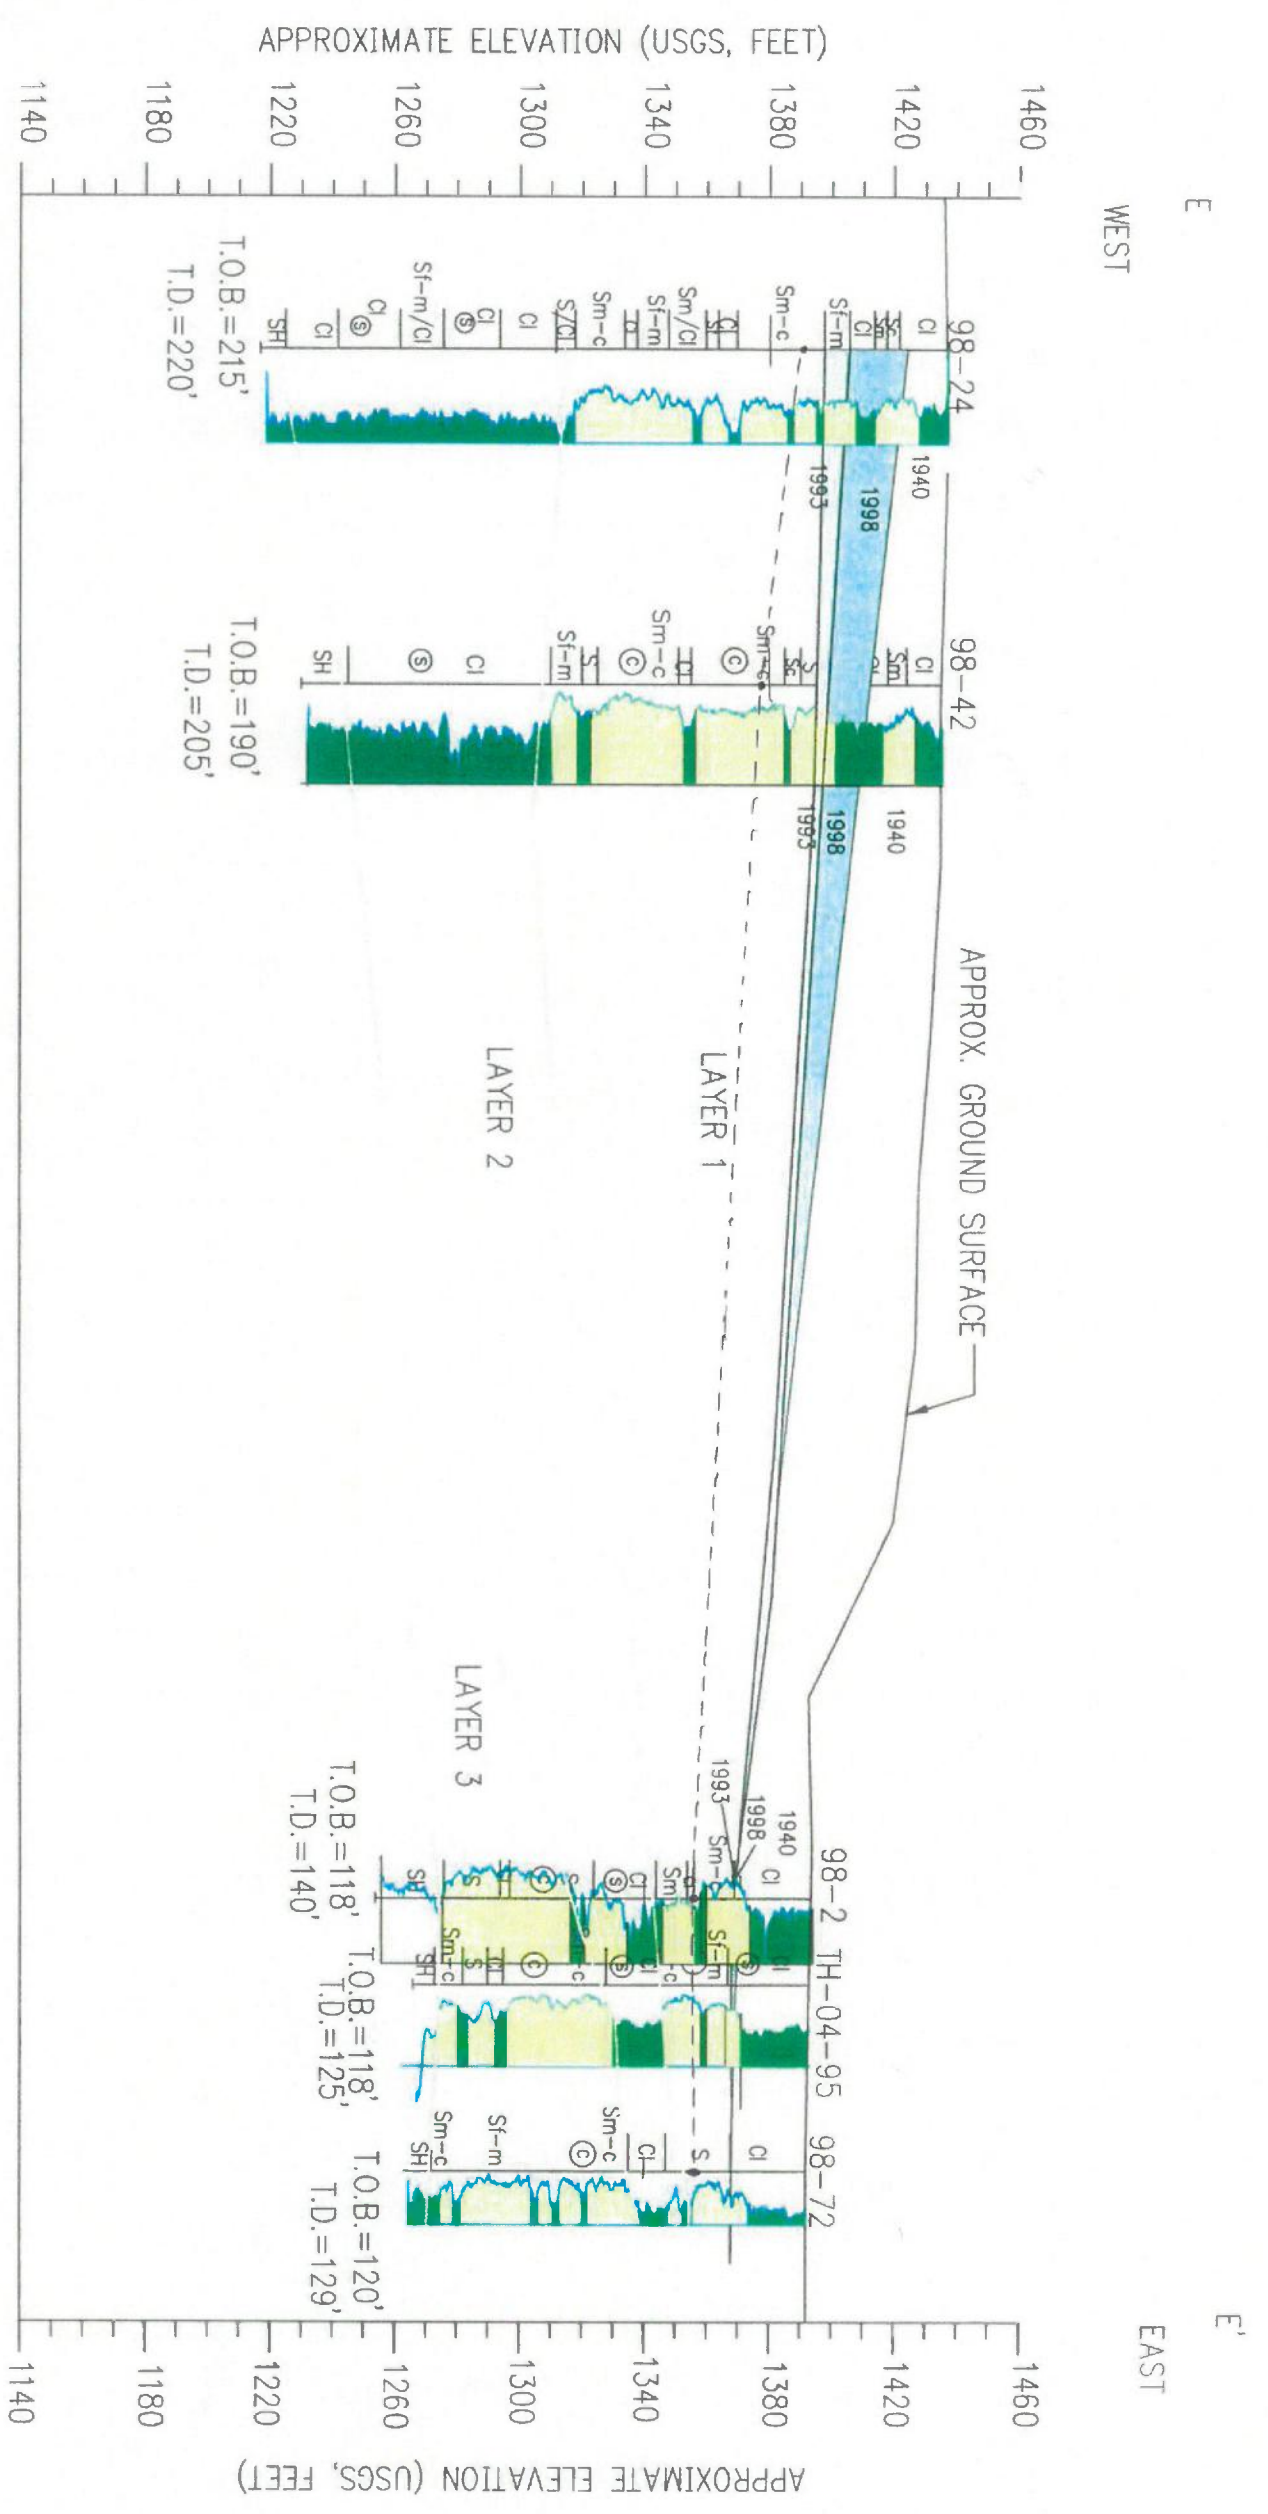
APPROXIMATE ELEVATION (USGS, FEET)

1140 1180 1220 1260 1300 1340 1380 1420 1460

E
WEST

98-24
Cl
Sc
Sm
Cl
Sf-m
Sm-c
Cl
Sf
Sm/Cl
Sf-m
Cl
Sm-c
S/Cl
Cl
Cl
Ⓢ
Sf-m/Cl
Cl
Ⓢ
Cl
SH
T.O.B.=215'
T.D.=220'
1940
1998
1993

98-42
Cl
Sm
Cl
S
Sc
Sm-c
Ⓒ
Cl
Sm-c
Ⓒ
S
Sf-m
Cl
Ⓢ
SH
T.O.B.=190'
T.D.=205'
1940
1998
1993

APPROX. GROUND SURFACE
LAYER 1
LAYER 2
LAYER 3

98-2
1940
1998
1993
Cl
Sm-c
Sm
Cl
Ⓢ
Ⓒ
SH
T.O.B.=118'
T.D.=140'

TH-04-95
Cl
Ⓢ
Sf-m
Cl
Ⓢ
Sm-c
Ⓒ
S
Sm-c
SH
T.O.B.=118'
T.D.=125'

98-72
Cl
S
Cl
Sm-c
Ⓒ
Sf-m
Sm-c
SH
T.O.B.=120'
T.D.=129'

E'
EAST

1140 1180 1220 1260 1300 1340 1380 1420 1460

APPROXIMATE ELEVATION (USGS, FEET)